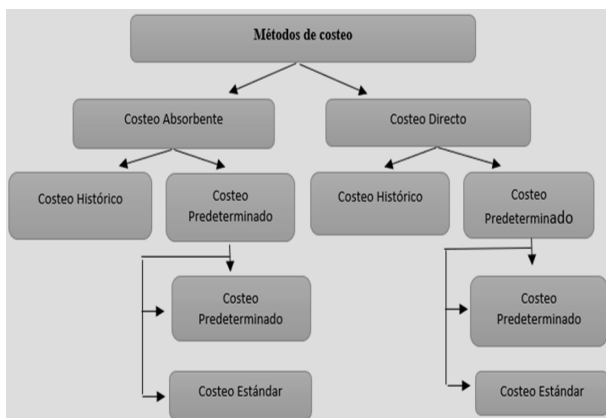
Métodos de costeo

Costeo Absorbente

Costeo Directo

Costeo Histórico

Costeo Predeterminado

Costeo Histórico

Costeo Predeterminado

Costeo Predeterminado

Costeo Estándar

Costeo Predeterminado

Costeo Estándar